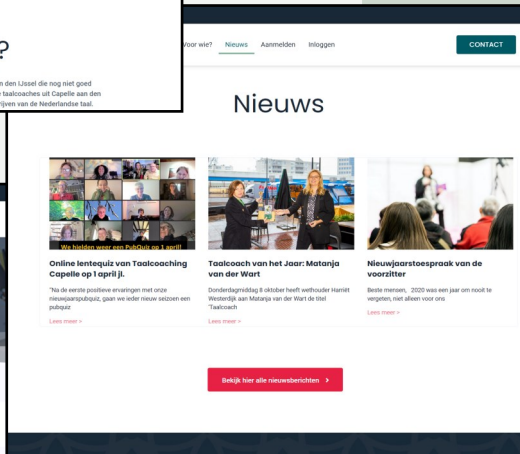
?

n den IJssel die nog niet goed
taalcoaches uit Capelle aan den
rijven van de Nederlandse taal.

Voor wie? Nieuws Aanmelden Inloggen

CONTACT

Nieuws

We hielden weer een PubQuiz op 1 april!

Online lentequiz van Taalcoaching Capelle op 1 april jl.

"Na de eerste positieve ervaringen met onze nieuwjaarspubquiz, gaan we ieder nieuw seizoen een pubquiz

Lees meer >

Taalcoach van het Jaar: Matanja van der Wart

Donderdagmiddag 8 oktober heeft wethouder Harriët Westerdijk aan Matanja van der Wart de titel 'Taalcoach

Lees meer >

Nieuwjaarstoespraak van de voorzitter

Beste mensen, 2020 was een jaar om nooit te vergeten, niet alleen voor ons

Lees meer >

Bekijk hier alle nieuwsberichten >